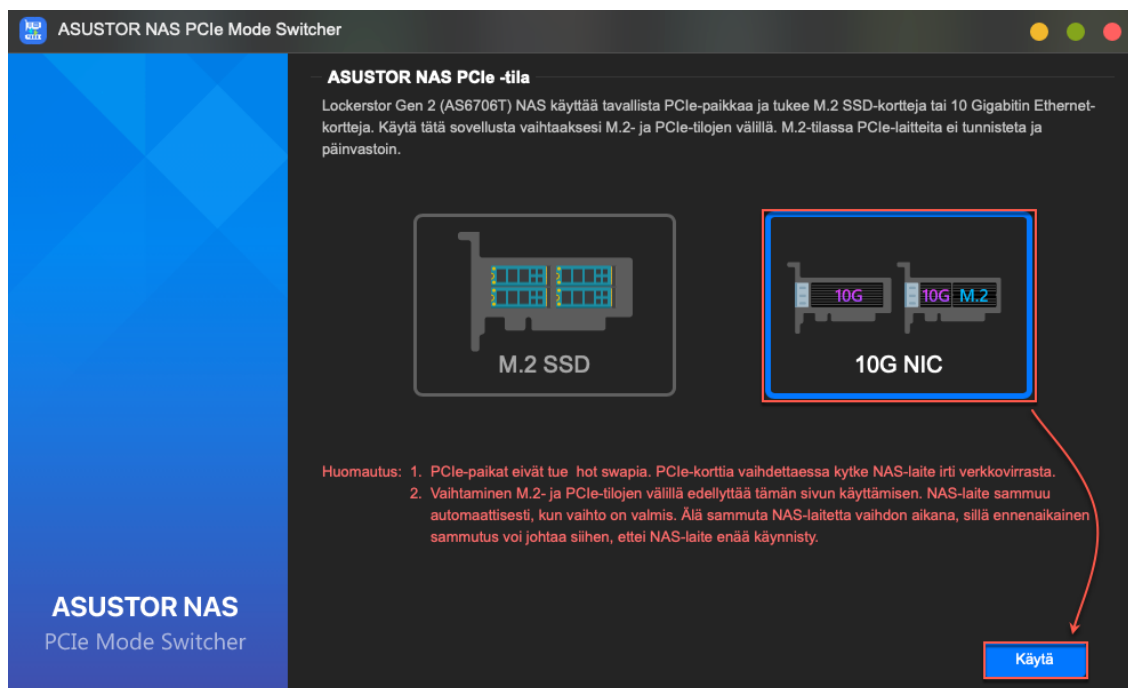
ASUSTOR NAS PCIe Mode Switcher

ASUSTOR NAS PCIe -tila

Lockerstor Gen 2 (AS6706T) NAS käyttää tavallista PCIe-paikkaa ja tukee M.2 SSD-kortteja tai 10 Gigabitin Ethernet-kortteja. Käytä tätä sovellusta vaihtaaksesi M.2- ja PCIe-tilojen välillä. M.2-tilassa PCIe-laitteita ei tunnisteta ja päinvastoin.

M.2 SSD

10G

10G M.2

10G NIC

Huomautus: 1. PCIe-paikat eivät tue hot swapia. PCIe-korttia vaihdettaessa kytke NAS-laite irti verkkovirrasta.
2. Vaihtaminen M.2- ja PCIe-tilojen välillä edellyttää tämän sivun käyttämisen. NAS-laite sammuu automaattisesti, kun vaihto on valmis. Älä sammuta NAS-laitetta vaihdon aikana, sillä ennenaikainen sammutus voi johtaa siihen, ettei NAS-laite enää käynnisty.

ASUSTOR NAS
PCIe Mode Switcher

Käytä